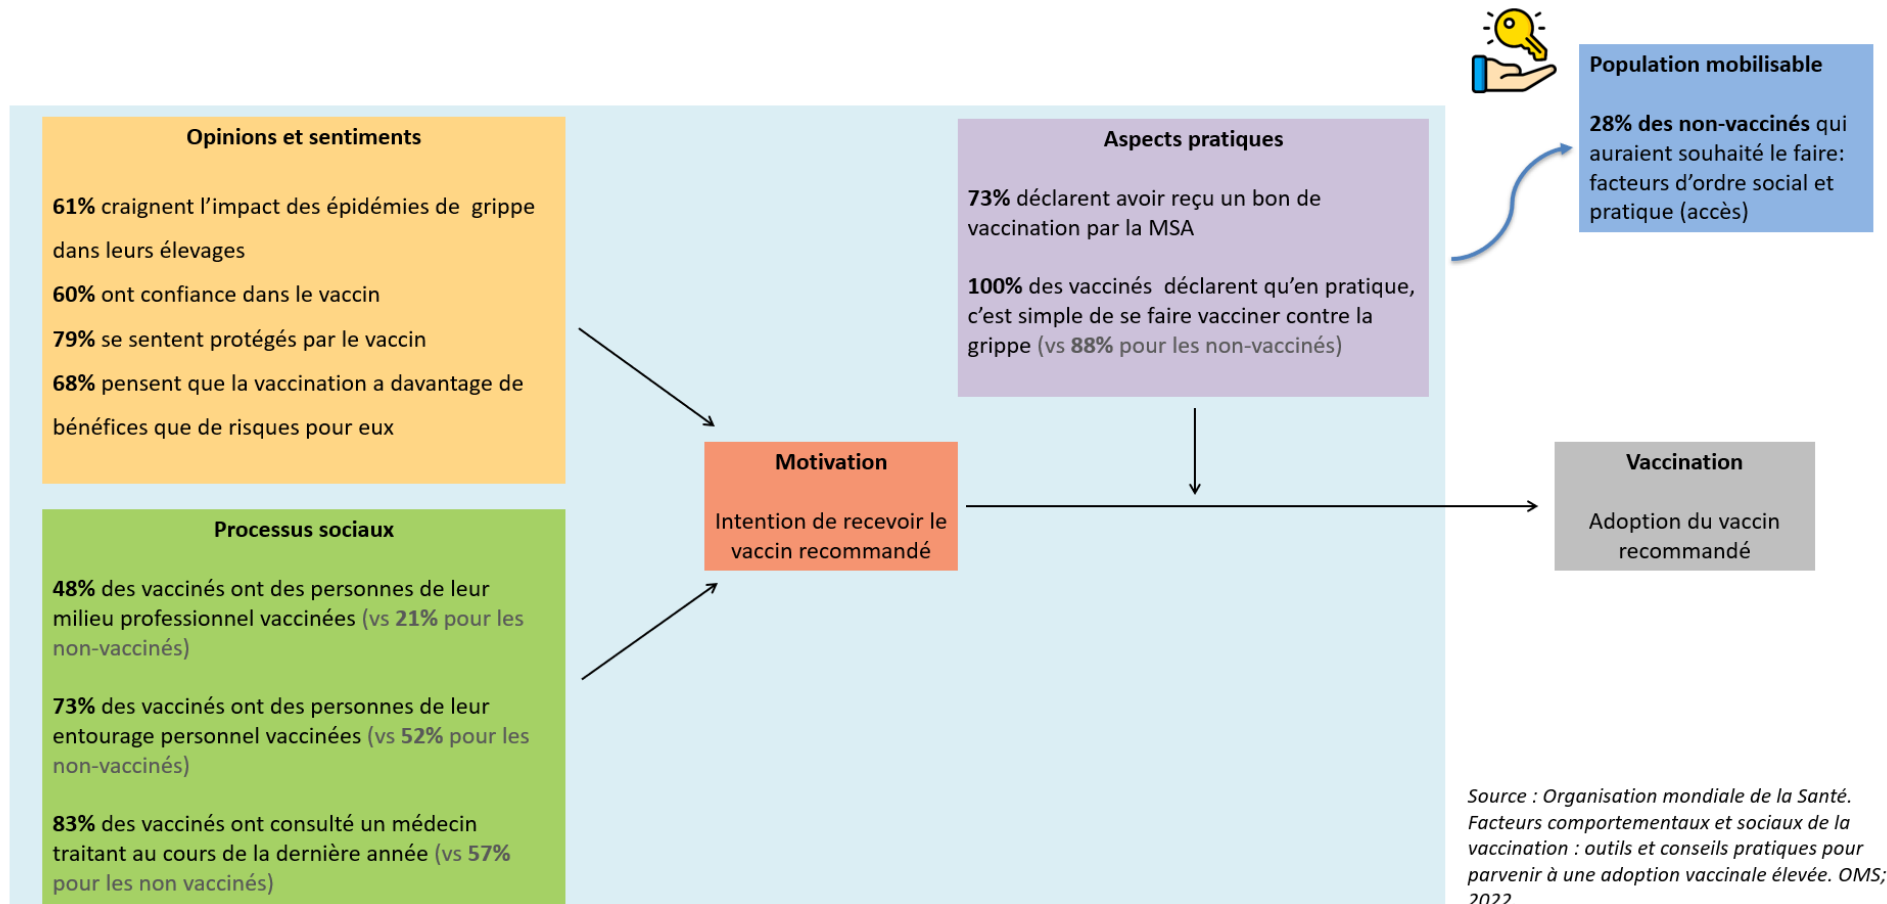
Population mobilisable

28% des non-vaccinés qui auraient souhaité le faire: facteurs d'ordre social et pratique (accès)

Opinions et sentiments

61% craignent l'impact des épidémies de grippe dans leurs élevages

60% ont confiance dans le vaccin

79% se sentent protégés par le vaccin

68% pensent que la vaccination a davantage de bénéfices que de risques pour eux

Aspects pratiques

73% déclarent avoir reçu un bon de vaccination par la MSA

100% des vaccinés déclarent qu'en pratique, c'est simple de se faire vacciner contre la grippe (vs 88% pour les non-vaccinés)

Motivation

Intention de recevoir le vaccin recommandé

Vaccination

Adoption du vaccin recommandé

Processus sociaux

48% des vaccinés ont des personnes de leur milieu professionnel vaccinées (vs 21% pour les non-vaccinés)

73% des vaccinés ont des personnes de leur entourage personnel vaccinées (vs 52% pour les non-vaccinés)

83% des vaccinés ont consulté un médecin traitant au cours de la dernière année (vs 57% pour les non vaccinés)

Source : Organisation mondiale de la Santé. Facteurs comportementaux et sociaux de la vaccination : outils et conseils pratiques pour parvenir à une adoption vaccinale élevée. OMS; 2022